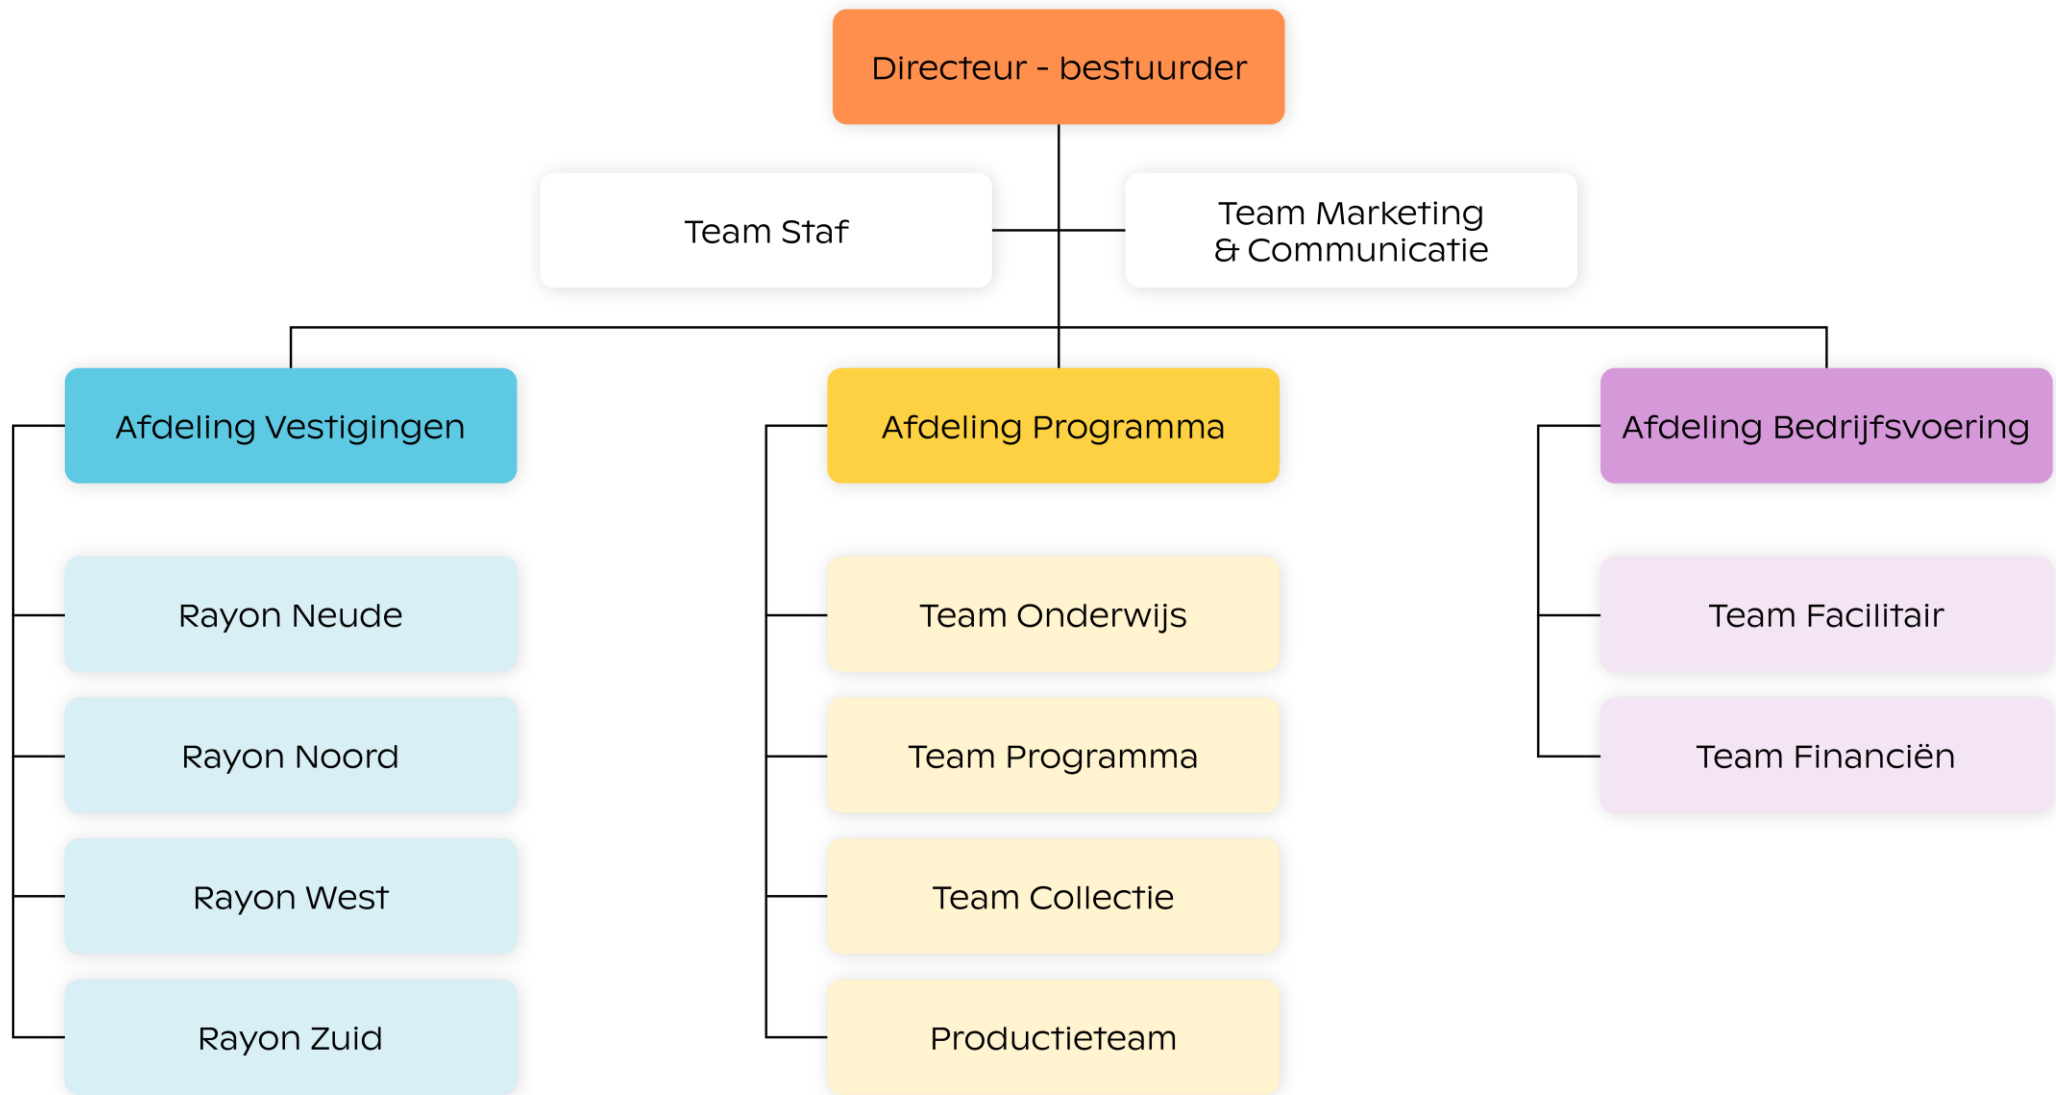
Directeur - bestuurder

Team Staf

Team Marketing & Communicatie

Afdeling Vestigingen

Rayon Neude

Rayon Noord

Rayon West

Rayon Zuid

Afdeling Programma

Team Onderwijs

Team Programma

Team Collectie

Productieteam

Afdeling Bedrijfsvoering

Team Facilitair

Team Financiën